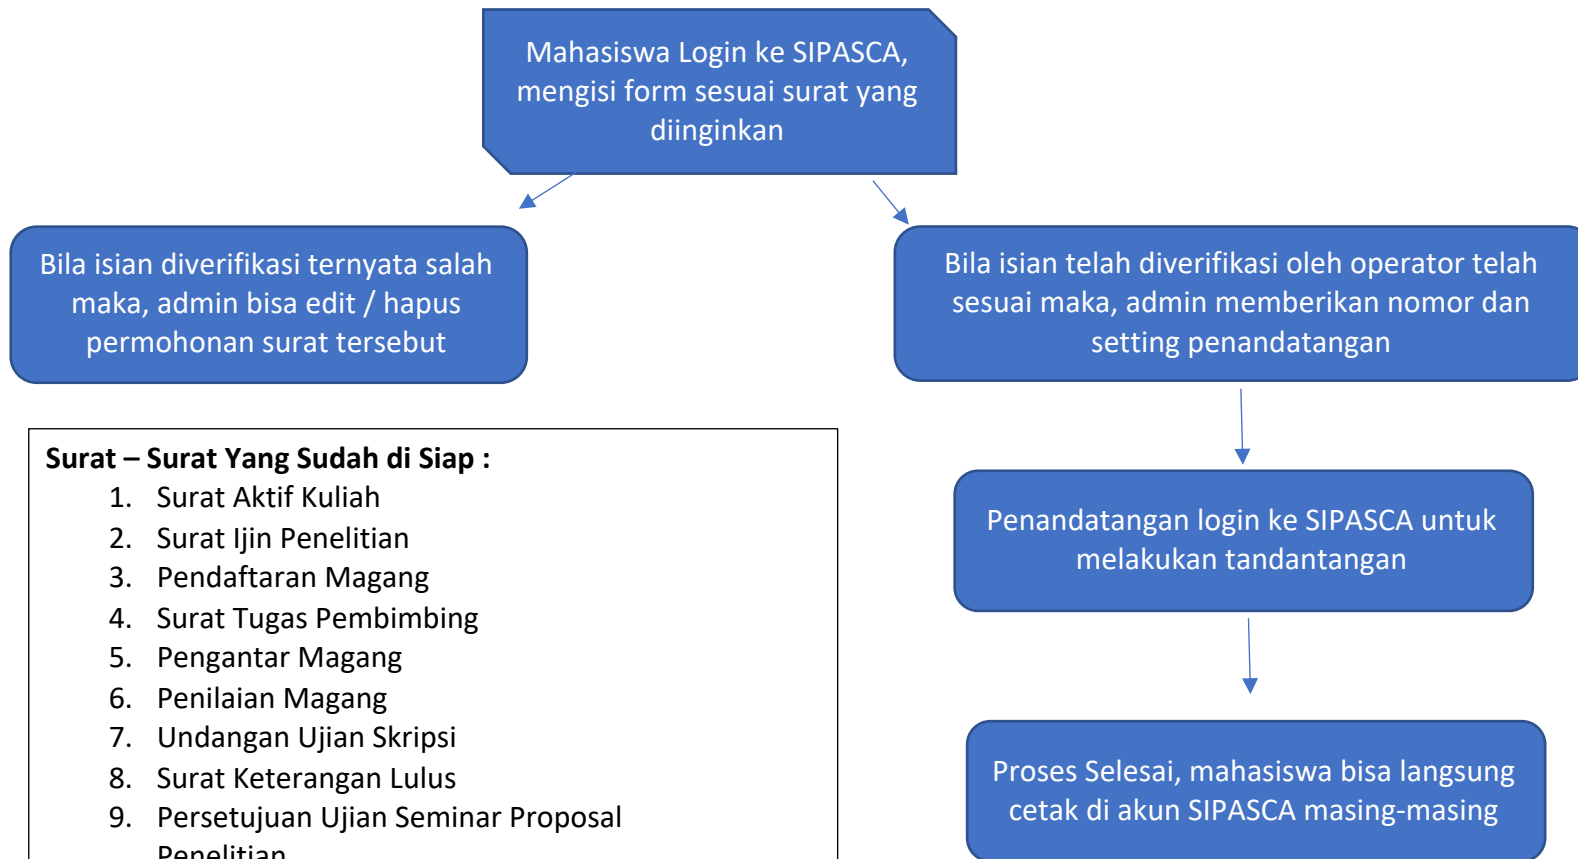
Mahasiswa Login ke SIPASCA, mengisi form sesuai surat yang diinginkan

Bila isian diverifikasi ternyata salah maka, admin bisa edit / hapus permohonan surat tersebut

Bila isian telah diverifikasi oleh operator telah sesuai maka, admin memberikan nomor dan setting penandatangan

Surat – Surat Yang Sudah di Siap :
1. Surat Aktif Kuliah
2. Surat Ijin Penelitian
3. Pendaftaran Magang
4. Surat Tugas Pembimbing
5. Pengantar Magang
6. Penilaian Magang
7. Undangan Ujian Skripsi
8. Surat Keterangan Lulus
9. Persetujuan Ujian Seminar Proposal Penelitian

Penandatangan login ke SIPASCA untuk melakukan tandantangan

Proses Selesai, mahasiswa bisa langsung cetak di akun SIPASCA masing-masing